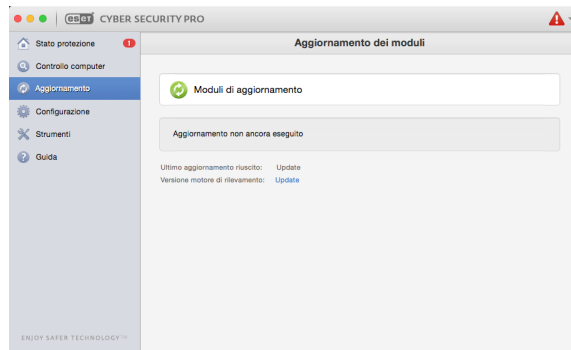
ESET CYBER SECURITY PRO

Stato protezione 1
Controllo computer
Aggiornamento
Configurazione
Strumenti
Guida

ENJOY SAFER TECHNOLOGY™

Aggiornamento dei moduli

Moduli di aggiornamento

Aggiornamento non ancora eseguito

Ultimo aggiornamento riuscito: Update
Versione motore di rilevamento: Update